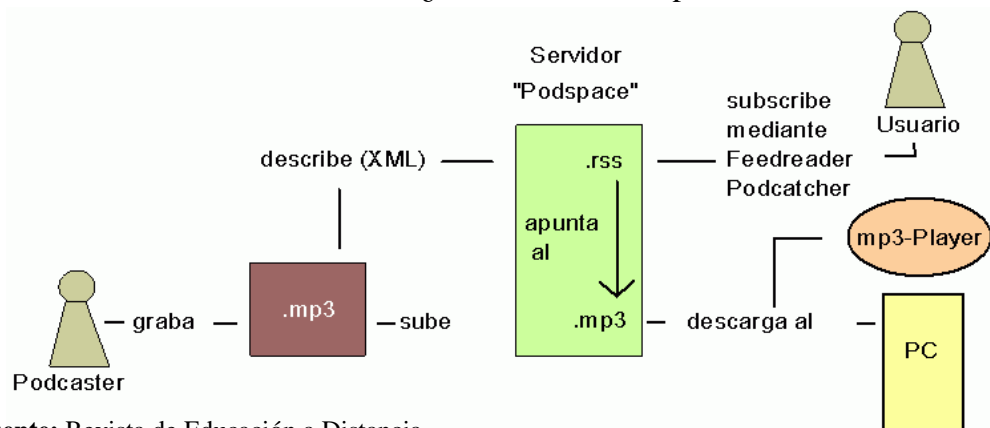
Servidor
"Podspace"

describe (XML)

.rss

subscribe mediante Feedreader Podcatcher

Usuario

apunta al

mp3-Player

graba

.mp3

sube

.mp3

descarga al

PC

Podcaster

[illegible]nte: Revista de Educación a Distancia